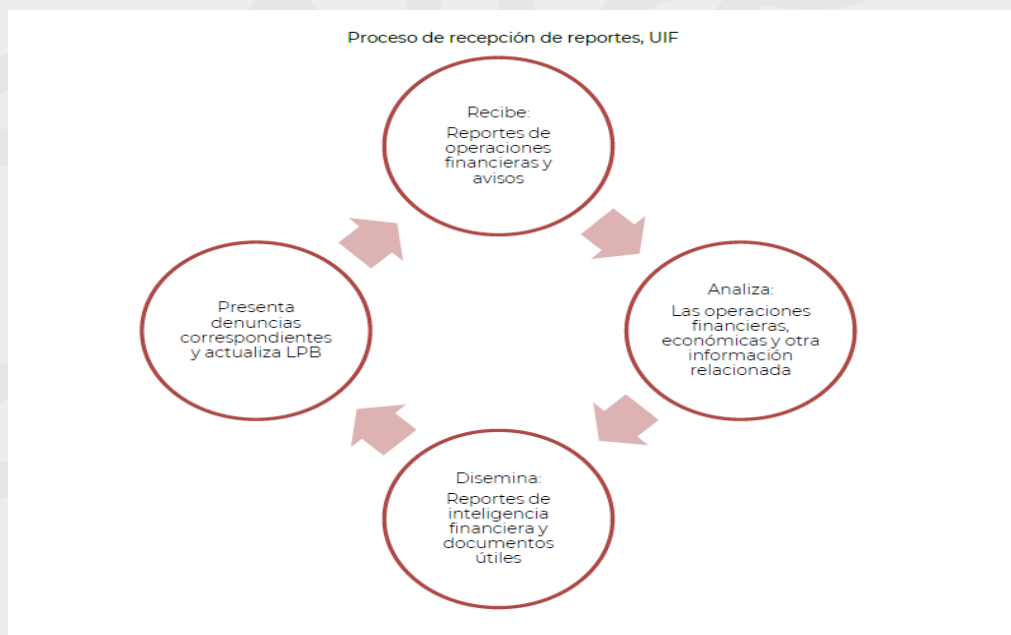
Proceso de recepción de reportes, UIF

Recibe:
Reportes de operaciones financieras y avisos

Analiza:
Las operaciones financieras, económicas y otra información relacionada

Disemina:
Reportes de inteligencia financiera y documentos útiles

Presenta denuncias correspondientes y actualiza LPB